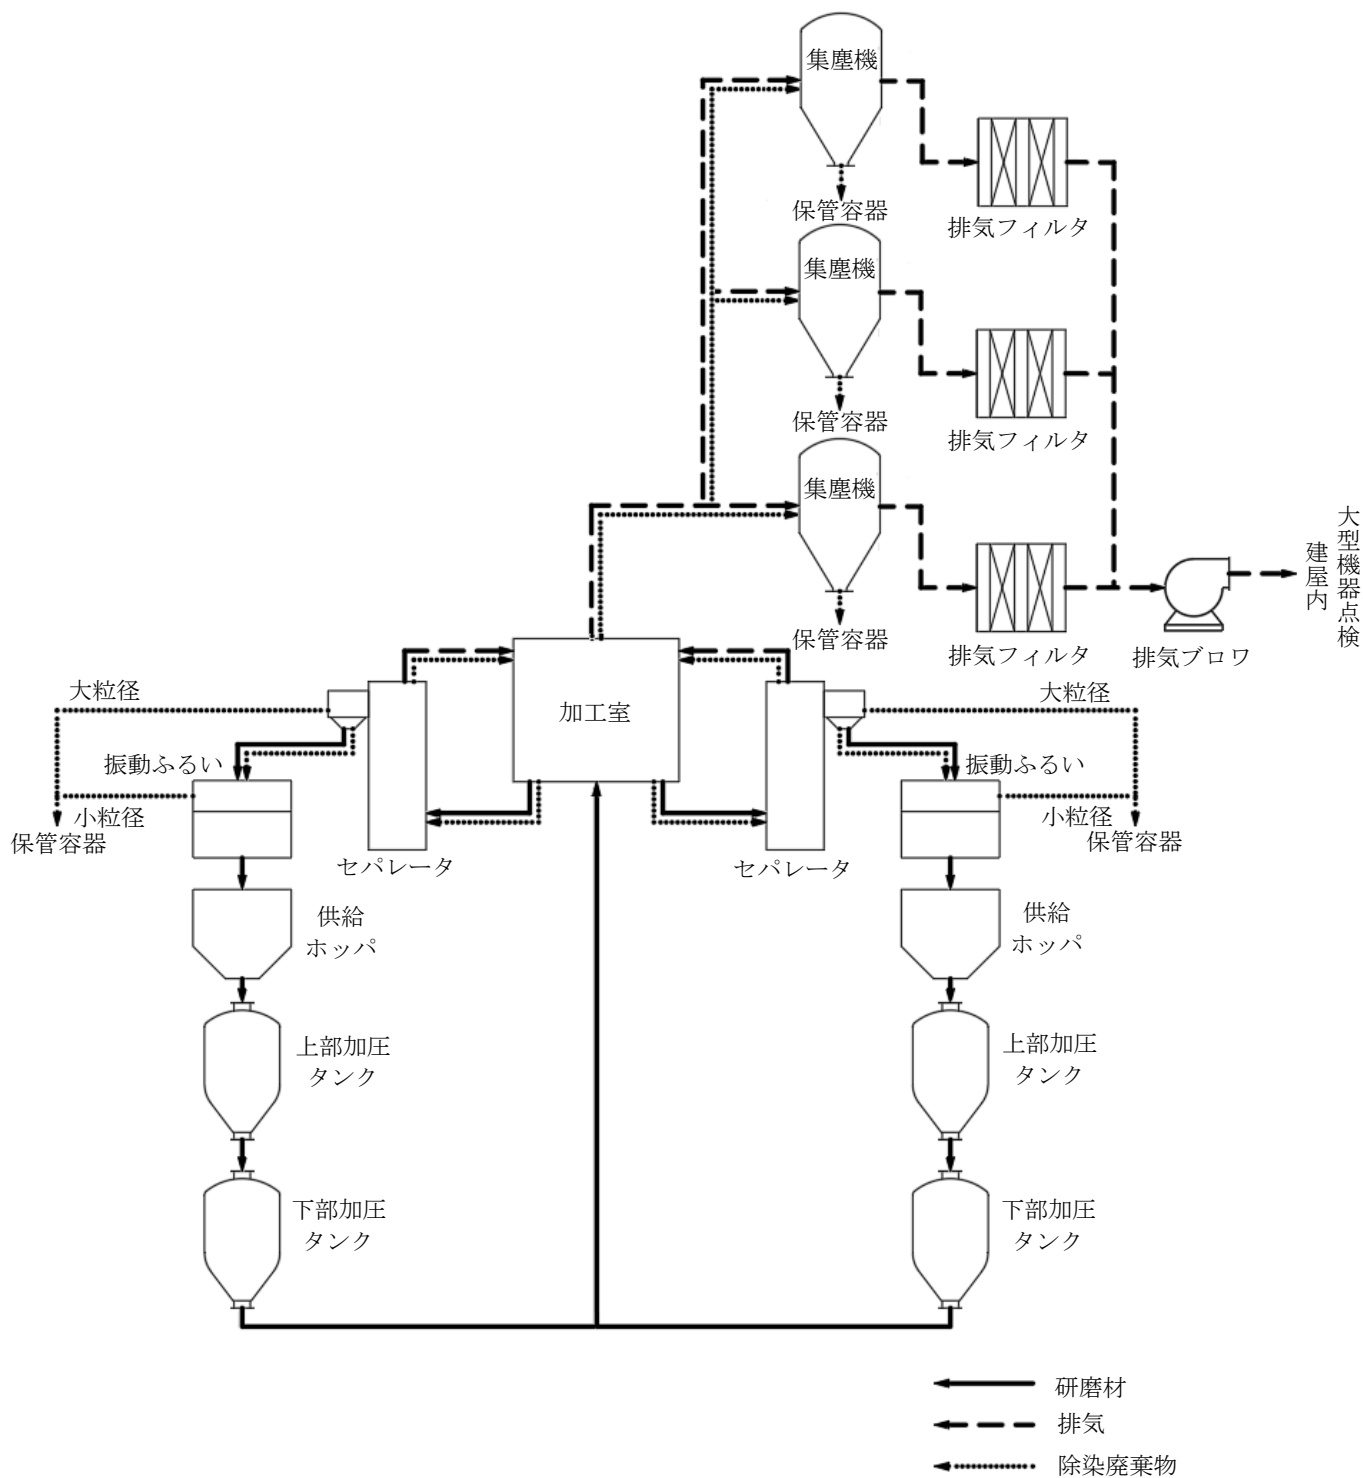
集塵機
保管容器
排気フィルタ
集塵機
保管容器
排気フィルタ
集塵機
保管容器
排気フィルタ
排気ブロワ
大型機器点検建屋内
加工室
大粒径
振動ふるい
小粒径
保管容器
セパレータ
供給ホッパ
上部加圧タンク
下部加圧タンク
大粒径
振動ふるい
小粒径
保管容器
セパレータ
供給ホッパ
上部加圧タンク
下部加圧タンク
研磨材
排気
除染廃棄物